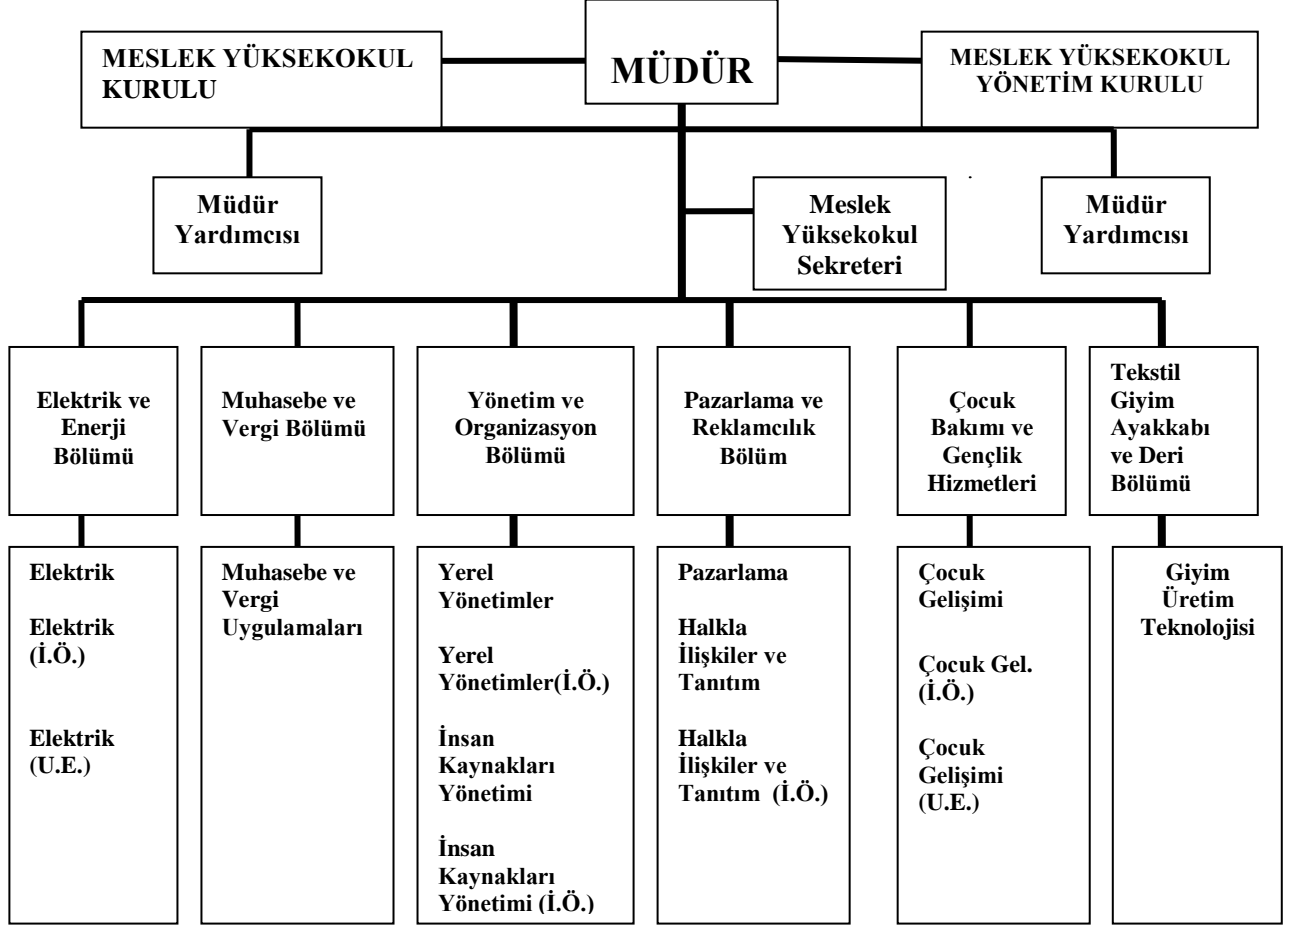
MESLEK YÜKSEKOKUL KURULU

MÜDÜR

MESLEK YÜKSEKOKUL YÖNETİM KURULU

Müdür Yardımcısı

Meslek Yüksekokul Sekreteri

Müdür Yardımcısı

Elektrik ve Enerji Bölümü

Muhasebe ve Vergi Bölümü

Yönetim ve Organizasyon Bölümü

Pazarlama ve Reklamcılık Bölüm

Çocuk Bakımı ve Gençlik Hizmetleri

Tekstil Giyim Ayakkabı ve Deri Bölümü

Elektrik

Elektrik (İ.Ö.)

Elektrik (U.E.)

Muhasebe ve Vergi Uygulamaları

Yerel Yönetimler

Yerel Yönetimler(İ.Ö.)

İnsan Kaynakları Yönetimi

İnsan Kaynakları Yönetimi (İ.Ö.)

Pazarlama

Halkla İlişkiler ve Tanıtım

Halkla İlişkiler ve Tanıtım (İ.Ö.)

Çocuk Gelişimi

Çocuk Gel. (İ.Ö.)

Çocuk Gelişimi (U.E.)

Giyim Üretim Teknolojisi